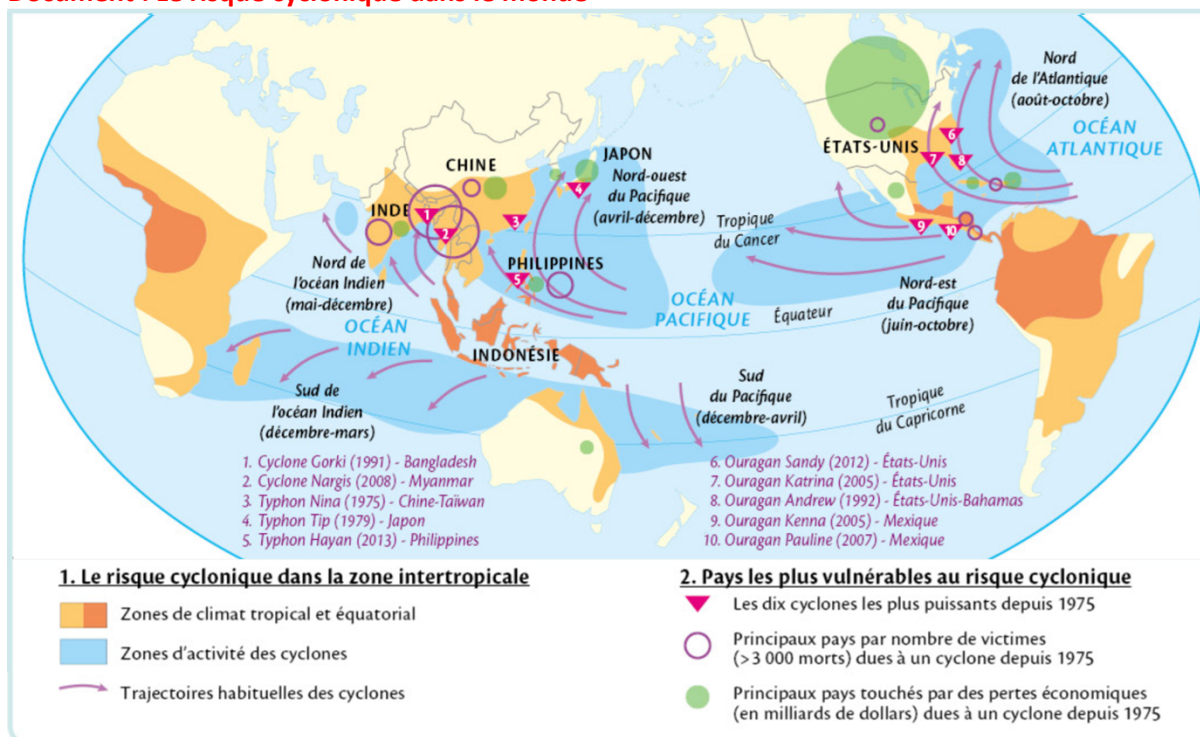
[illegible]

CHINE
JAPON
Nord-ouest du Pacifique (avril-décembre)
INDE
1
2
3
4
5
PHILIPPINES
Nord de l'océan Indien (mai-décembre)
OCÉAN INDIEN
INDONÉSIE
OCÉAN PACIFIQUE
Équateur
Tropique du Cancer
ÉTATS-UNIS
6
7
8
9
10
Nord de l'Atlantique (août-octobre)
OCÉAN ATLANTIQUE
Nord-est du Pacifique (juin-octobre)
Sud de l'océan Indien (décembre-mars)
Sud du Pacifique (décembre-avril)
Tropique du Capricorne

1. Cyclone Gorki (1991) - Bangladesh
2. Cyclone Nargis (2008) - Myanmar
3. Typhon Nina (1975) - Chine-Taïwan
4. Typhon Tip (1979) - Japon
5. Typhon Hayan (2013) - Philippines

6. Ouragan Sandy (2012) - États-Unis
7. Ouragan Katrina (2005) - États-Unis
8. Ouragan Andrew (1992) - États-Unis-Bahamas
9. Ouragan Kenna (2005) - Mexique
10. Ouragan Pauline (2007) - Mexique

1. Le risque cyclonique dans la zone intertropicale
Zones de climat tropical et équatorial
Zones d'activité des cyclones
Trajectoires habituelles des cyclones

2. Pays les plus vulnérables au risque cyclonique
Les dix cyclones les plus puissants depuis 1975
Principaux pays par nombre de victimes (>3 000 morts) dues à un cyclone depuis 1975
Principaux pays touchés par des pertes économiques (en milliards de dollars) dues à un cyclone depuis 1975